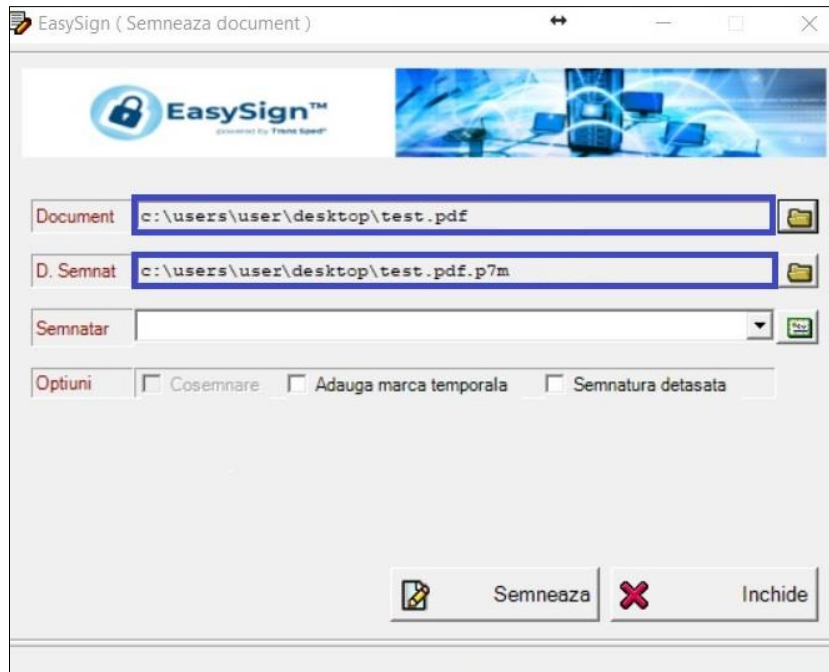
EasySign ( Semneaza document )

EasySign™
powered by Trans Sped

Document c:\users\user\desktop\test.pdf

D. Semnat c:\users\user\desktop\test.pdf.p7m

Semnatar

Optiuni Cosemnare Adauga marca temporala Semnatura detasata

Semneaza

Inchide